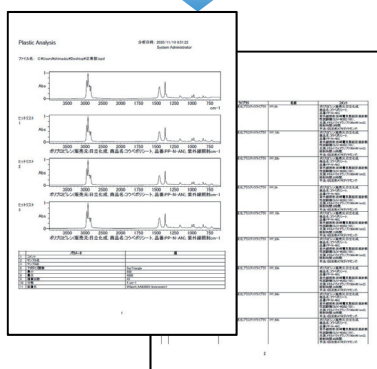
Plastic Analysis

分析日時: 2020/11/16 9:51:22
System Administrator

ファイル名: C:¥Users¥shimadzu¥Desktop¥定量測.ispd

1
Abs
0
3000 2500 2000 1750 1500 1250 1000 750
cm-1

ヒットリスト1
1
Abs
0
3000 2500 2000 1750 1500 1250 1000 750
cm-1
ポリプロピレン(販売元:日立化成, 商品名:コウベポリシート, 品番:PP-N-AN), 紫外線照射0hr-1

ヒットリスト2
1
Abs
0
3000 2500 2000 1750 1500 1250 1000 750
cm-1
ポリプロピレン(販売元:日立化成, 商品名:コウベポリシート, 品番:PP-N-AN), 紫外線照射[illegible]

ヒットリスト3
1
Abs
0
3000 2500 2000 1750 1500 1250 1000 750
cm-1
ポリプロピレン(販売元:日立化成, 商品名:コウベポリシート, 品番:PP-N-AN), 紫外線照射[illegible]

| | パラメータ | 値 |
|---|---|---|
| 1 | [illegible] | |
| 2 | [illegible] | |
| 3 | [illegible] | |
| 4 | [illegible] | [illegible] |
| 5 | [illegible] | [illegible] |
| 6 | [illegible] | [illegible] |
| 7 | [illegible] | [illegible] |
| 8 | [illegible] | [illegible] |
| 9 | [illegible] | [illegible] |

1

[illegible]

2